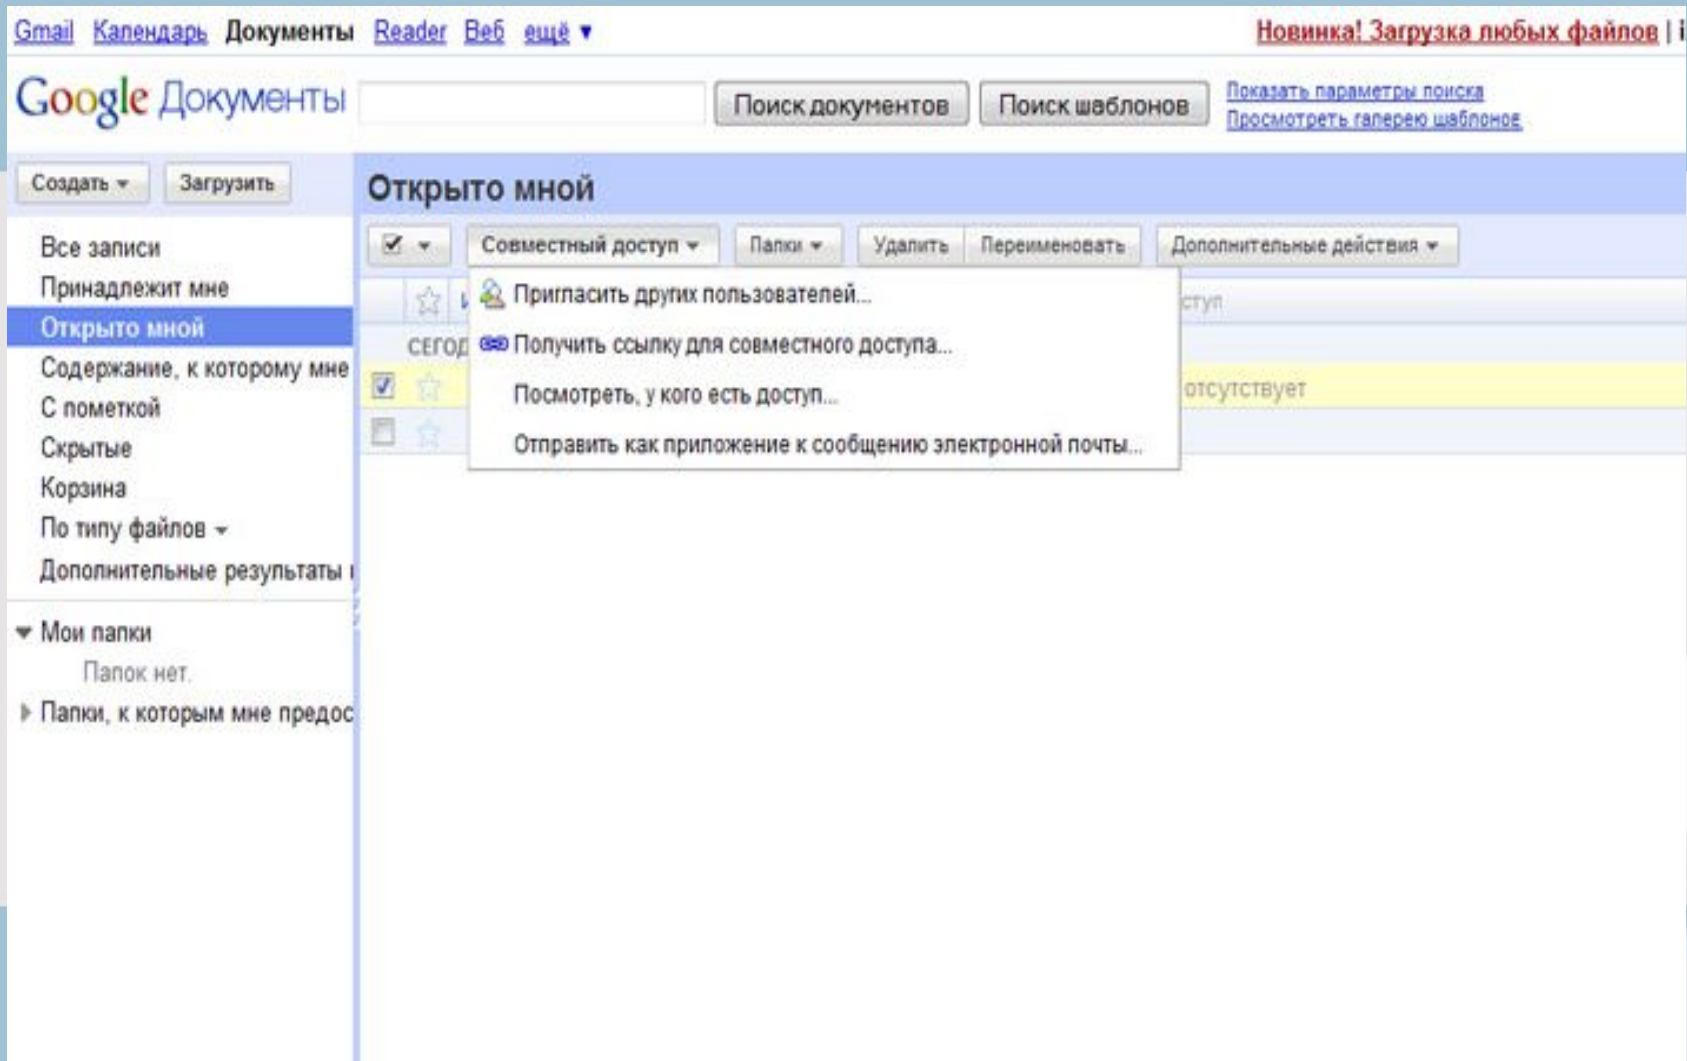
Gmail Календарь Документы Reader Веб ещё ▾

Новинка! Загрузка любых файлов | i

Google Документы

Поиск документов Поиск шаблонов

Показать параметры поиска
Просмотреть галерею шаблонов

Создать ▾ Загрузить

Открыто мной

Все записи
Принадлежит мне
Открыто мной
Содержание, к которому мне
С пометкой
Скрытые
Корзина
По типу файлов ▾
Дополнительные результаты

▾ Мои папки
Папок нет.
▸ Папки, к которым мне предос

Совместный доступ ▾ Папки ▾ Удалить Переименовать Дополнительные действия ▾

Пригласить других пользователей...
Получить ссылку для совместного доступа...
Посмотреть, у кого есть доступ...
Отправить как приложение к сообщению электронной почты...

СЕГОД

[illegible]ступ

отсутствует